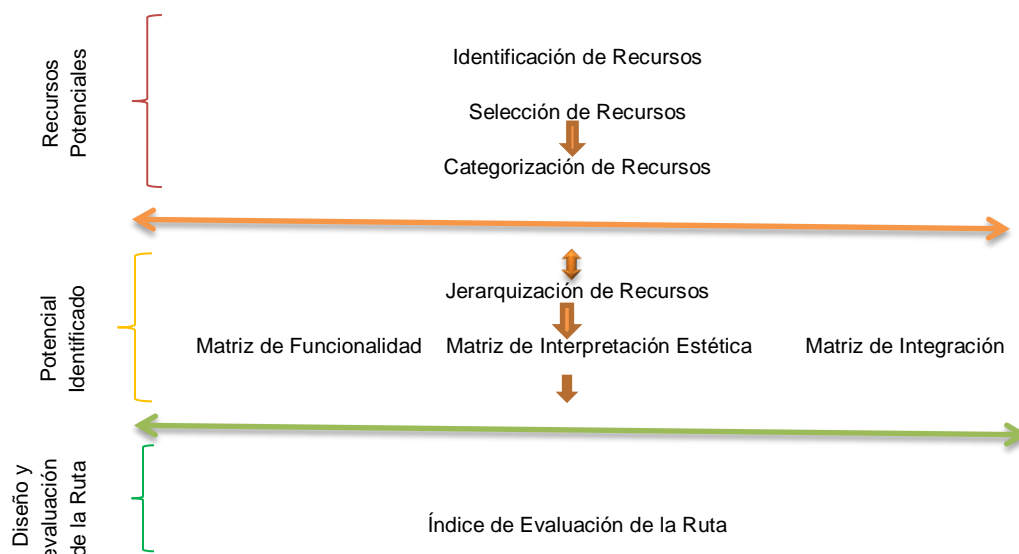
Recursos Potenciales

Identificación de Recursos

Selección de Recursos

Categorización de Recursos

Potencial Identificado

Jerarquización de Recursos

Matriz de Funcionalidad

Matriz de Interpretación Estética

Matriz de Integración

Diseño y evaluación de la Ruta

Índice de Evaluación de la Ruta